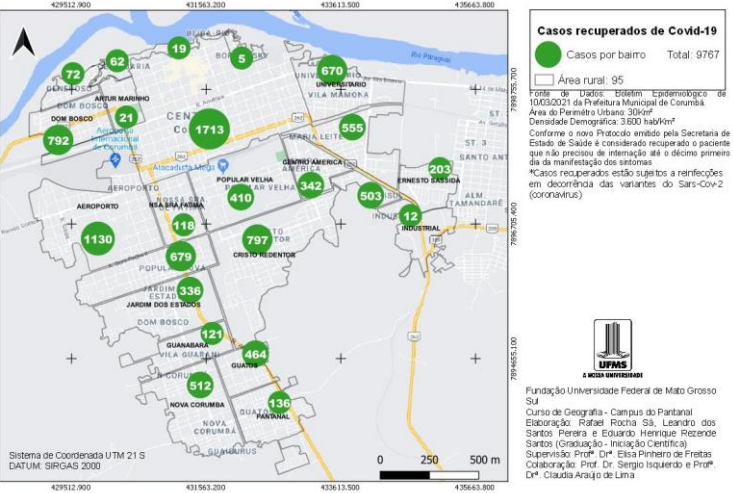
429512.900 431563.200 433613.500 435663.800

Casos recuperados de Covid-19
Casos por bairro Total: 9767
Área rural: 95

Fonte de Dados: Boletim Epidemiológico de 10/03/2021 da Prefeitura Municipal de Corumbá.
Área do Perímetro Urbano: 30Km²
Densidade Demográfica: 3.600 hab/Km²
Conforme o novo Protocolo emitido pela Secretaria de Estado de Saúde é considerado recuperado o paciente que não precisou de internação até o décimo primeiro dia da manifestação dos sintomas
*Casos recuperados estão sujeitos a reinfecções em decorrência das variantes do Sars-Cov-2 (coronavírus)

19
5
72
62
670
GENEROSO
UNIVERSITÁRIO
ARTUR MARINHO
DOM BOSCO
21
DOM BOSCO
792
1713
555
CENTRO
MARIA LEITE
CENTRO AMÉRICA
POPULAR VELHA
203
ERNESTO SASSIDA
342
410
AEROPORTO
503
AEROPORTO
NOSSA SRA FÁTIMA
12
INDUSTRIAL
118
1130
797
CRISTO REDENTOR
679
POPULAR NOVA
336
JARDIM DOS ESTADOS
DOM BOSCO
121
GUANABARA
VILA GUARANI
464
GUATÓS
512
NOVA CORUMBÁ
136
PANTANAL
Aeroporto Internacional de Corumbá
Atacadista Melo
Rio Paraguai

7898755.700
7896705.400
7894655.100

UFMS

Fundação Universidade Federal de Mato Grosso Sul
Curso de Geografia - Campus do Pantanal
Elaboração: Rafael Rocha Sá, Leandro dos Santos Pereira e Eduardo Henrique Rezende Santos (Graduação - Iniciação Científica)
Supervisão: Profª. Drª. Elisa Pinheiro de Freitas
Colaboração: Prof. Dr. Sergio Isquierdo e Profª. Drª. Claudia Araújo de Lima

Sistema de Coordenada UTM 21 S
DATUM: SIRGAS 2000

0 250 500 m

429512.900 431563.200 433613.500 435663.800